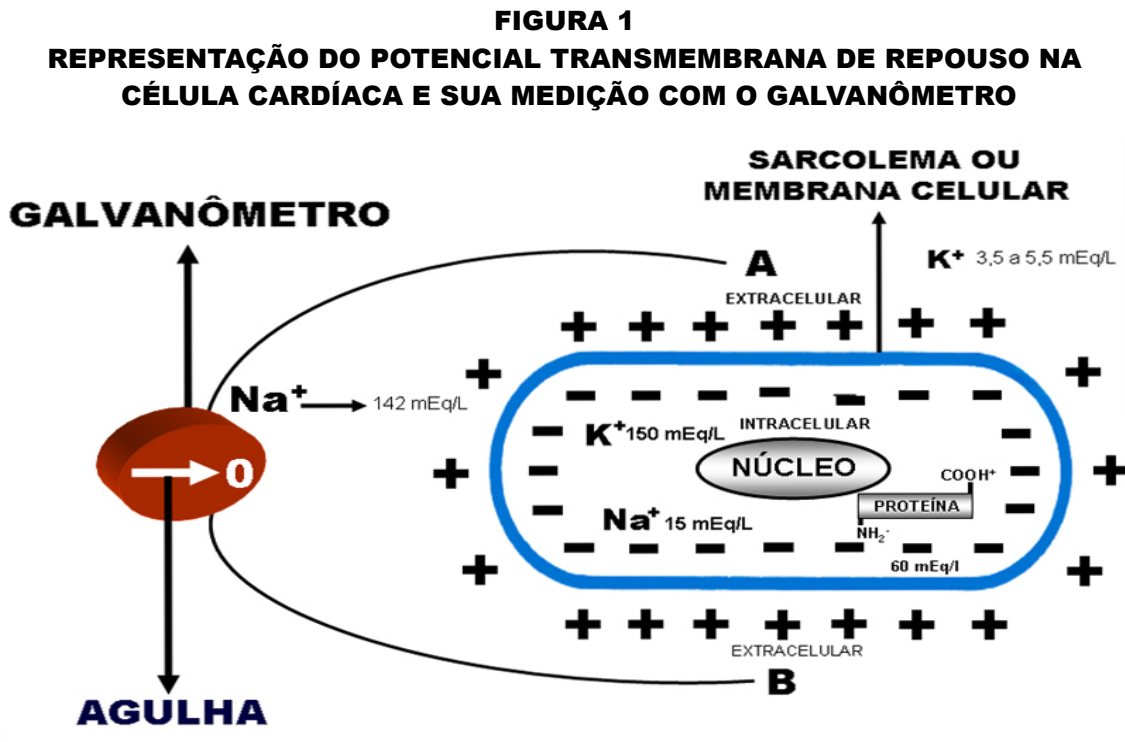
FIGURA 1
REPRESENTAÇÃO DO POTENCIAL TRANSMEMBRANA DE REPOUSO NA CÉLULA CARDÍACA E SUA MEDIÇÃO COM O GALVANÔMETRO

SARCOLEMA OU MEMBRANA CELULAR

GALVANÔMETRO

A

$K^+$ 3,5 a 5,5 mEq/L

EXTRACELULAR

$Na^+$ 142 mEq/L

0

$K^+$ 150 mEq/L

INTRACELULAR

NÚCLEO

COOH$^+$

PROTEÍNA

$Na^+$ 15 mEq/L

$NH_2^-$

60 mEq/l

EXTRACELULAR

B

AGULHA